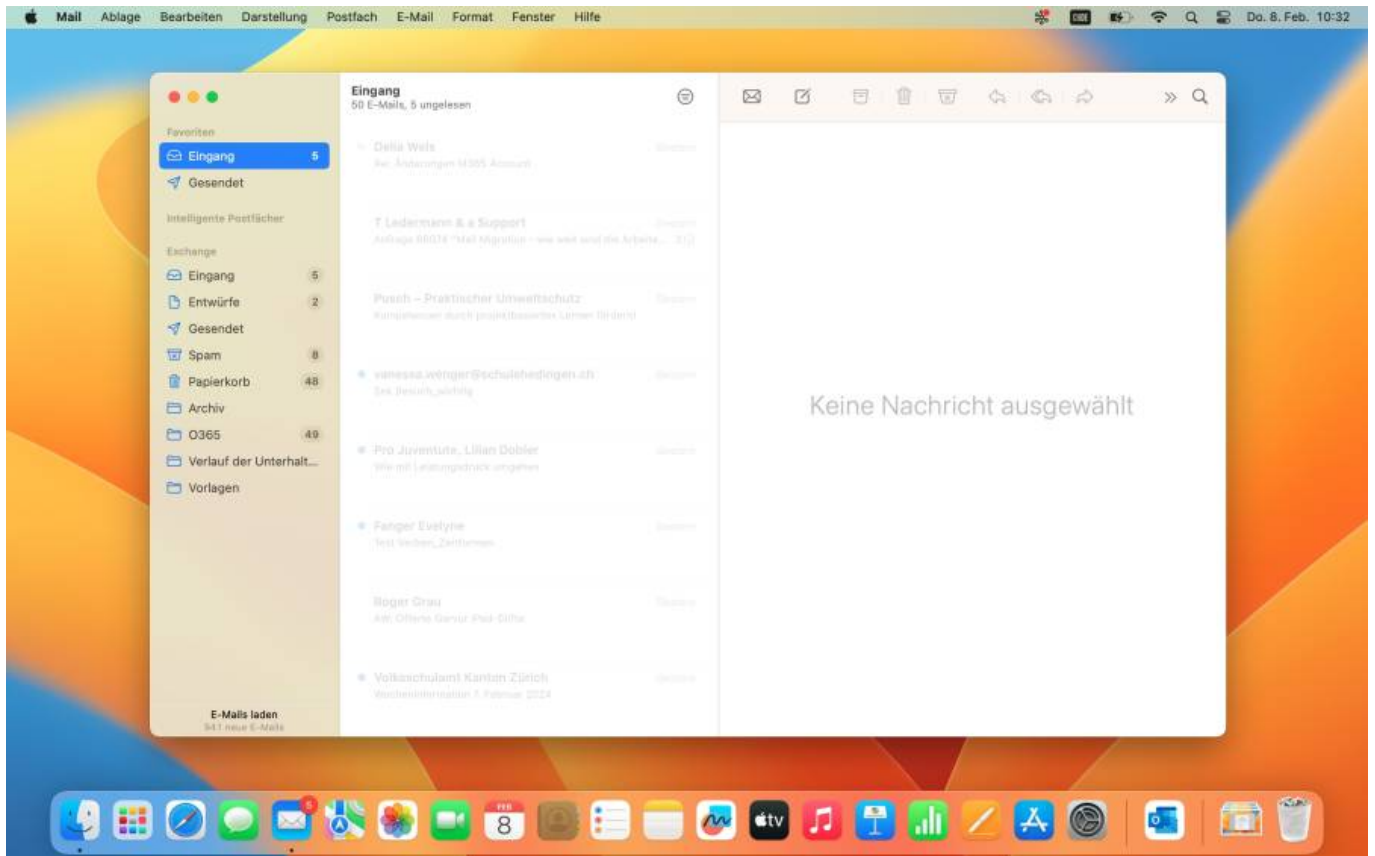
Mail Ablage Bearbeiten Darstellung Postfach E-Mail Format Fenster Hilfe

Do. 8. Feb. 10:32

Favoriten
Eingang 5
Gesendet

Intelligente Postfächer

Exchange
Eingang 5
Entwürfe 2
Gesendet
Spam 8
Papierkorb 48
Archiv
O365 49
Verlauf der Unterhalt...
Vorlagen

E-Mails laden
941 neue E-Mails

Eingang
50 E-Mails, 5 ungelesen

Delia Weis
Re: Änderungen M365 Account

T Ledermann & a Support
Anfrage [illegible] Mail Migration – wie weit sind die Arbeite...

Pusch – Praktischer Umweltschutz
Kompetenzen durch projektbasiertes Lernen fördern!

vanessa.wenger@schulehedingen.ch
SeL Besuch_wichtig

Pro Juventute, Lilian Dobler
Wie mit Leistungsdruck umgehen

Fanger Evelyne
Test Verben_Zeitformen

Roger Grau
AW: Offerte Gartur iPad-Stifte

Volksschulamt Kanton Zürich
Wocheninformation 7. Februar 2024

Keine Nachricht ausgewählt

5
FEB
8
tv